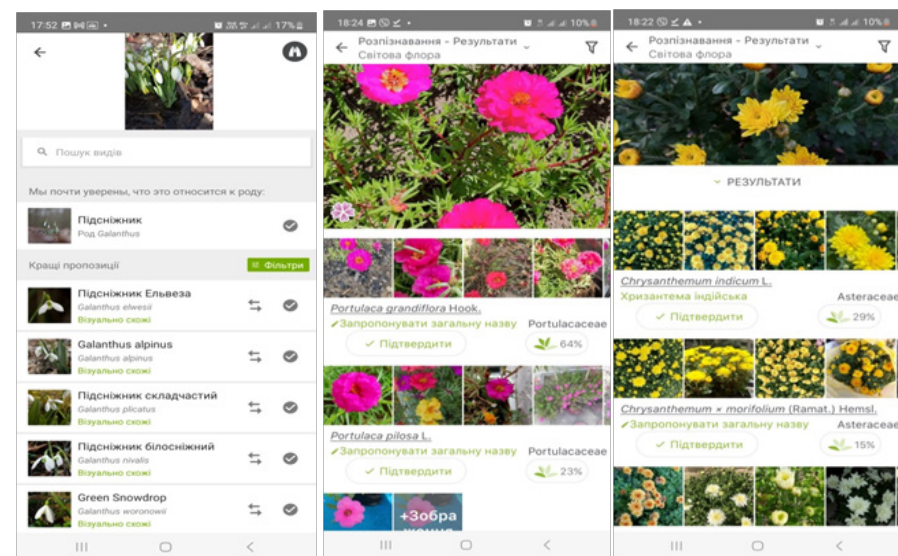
17:52 17%

Пошук видів

Мы почти уверены, что это относится к роду:

Підсніжник
Род Galanthus

Кращі пропозиції
Фільтри

Підсніжник Ельвеза
Galanthus elwesii
Візуально схожі

Galanthus alpinus
Galanthus alpinus
Візуально схожі

Підсніжник складчастий
Galanthus plicatus
Візуально схожі

Підсніжник білосніжний
Galanthus nivalis
Візуально схожі

Green Snowdrop
Galanthus woronowii
Візуально схожі

18:24 10%

Розпізнавання - Результати
Світова флора

Portulaca grandiflora Hook.
Запропонувати загальну назву
Portulacaceae
Підтвердити
64%

Portulaca pilosa L.
Запропонувати загальну назву
Portulacaceae
Підтвердити
23%

+Зобра

18:22 10%

Розпізнавання - Результати
Світова флора

РЕЗУЛЬТАТИ

Chrysanthemum indicum L.
Хризантема індійська
Asteraceae
Підтвердити
29%

Chrysanthemum × morifolium (Ramat.) Hemsl.
Запропонувати загальну назву
Asteraceae
Підтвердити
15%